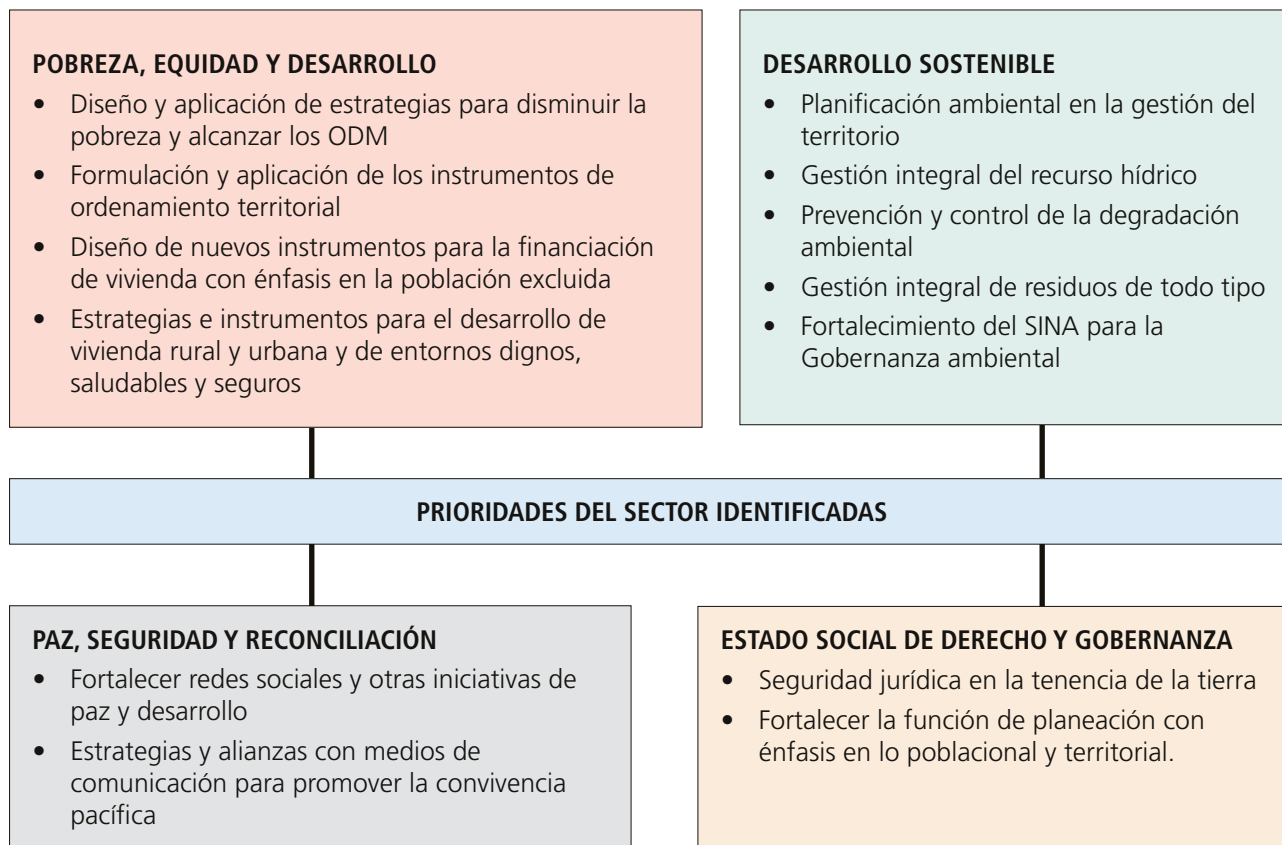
POBREZA, EQUIDAD Y DESARROLLO

- Diseño y aplicación de estrategias para disminuir la pobreza y alcanzar los ODM
- Formulación y aplicación de los instrumentos de ordenamiento territorial
- Diseño de nuevos instrumentos para la financiación de vivienda con énfasis en la población excluida
- Estrategias e instrumentos para el desarrollo de vivienda rural y urbana y de entornos dignos, saludables y seguros

DESARROLLO SOSTENIBLE

- Planificación ambiental en la gestión del territorio
- Gestión integral del recurso hídrico
- Prevención y control de la degradación ambiental
- Gestión integral de residuos de todo tipo
- Fortalecimiento del SINA para la Gobernanza ambiental

PRIORIDADES DEL SECTOR IDENTIFICADAS

PAZ, SEGURIDAD Y RECONCILIACIÓN

- Fortalecer redes sociales y otras iniciativas de paz y desarrollo
- Estrategias y alianzas con medios de comunicación para promover la convivencia pacífica

ESTADO SOCIAL DE DERECHO Y GOBERNANZA

- Seguridad jurídica en la tenencia de la tierra
- Fortalecer la función de planeación con énfasis en lo poblacional y territorial.